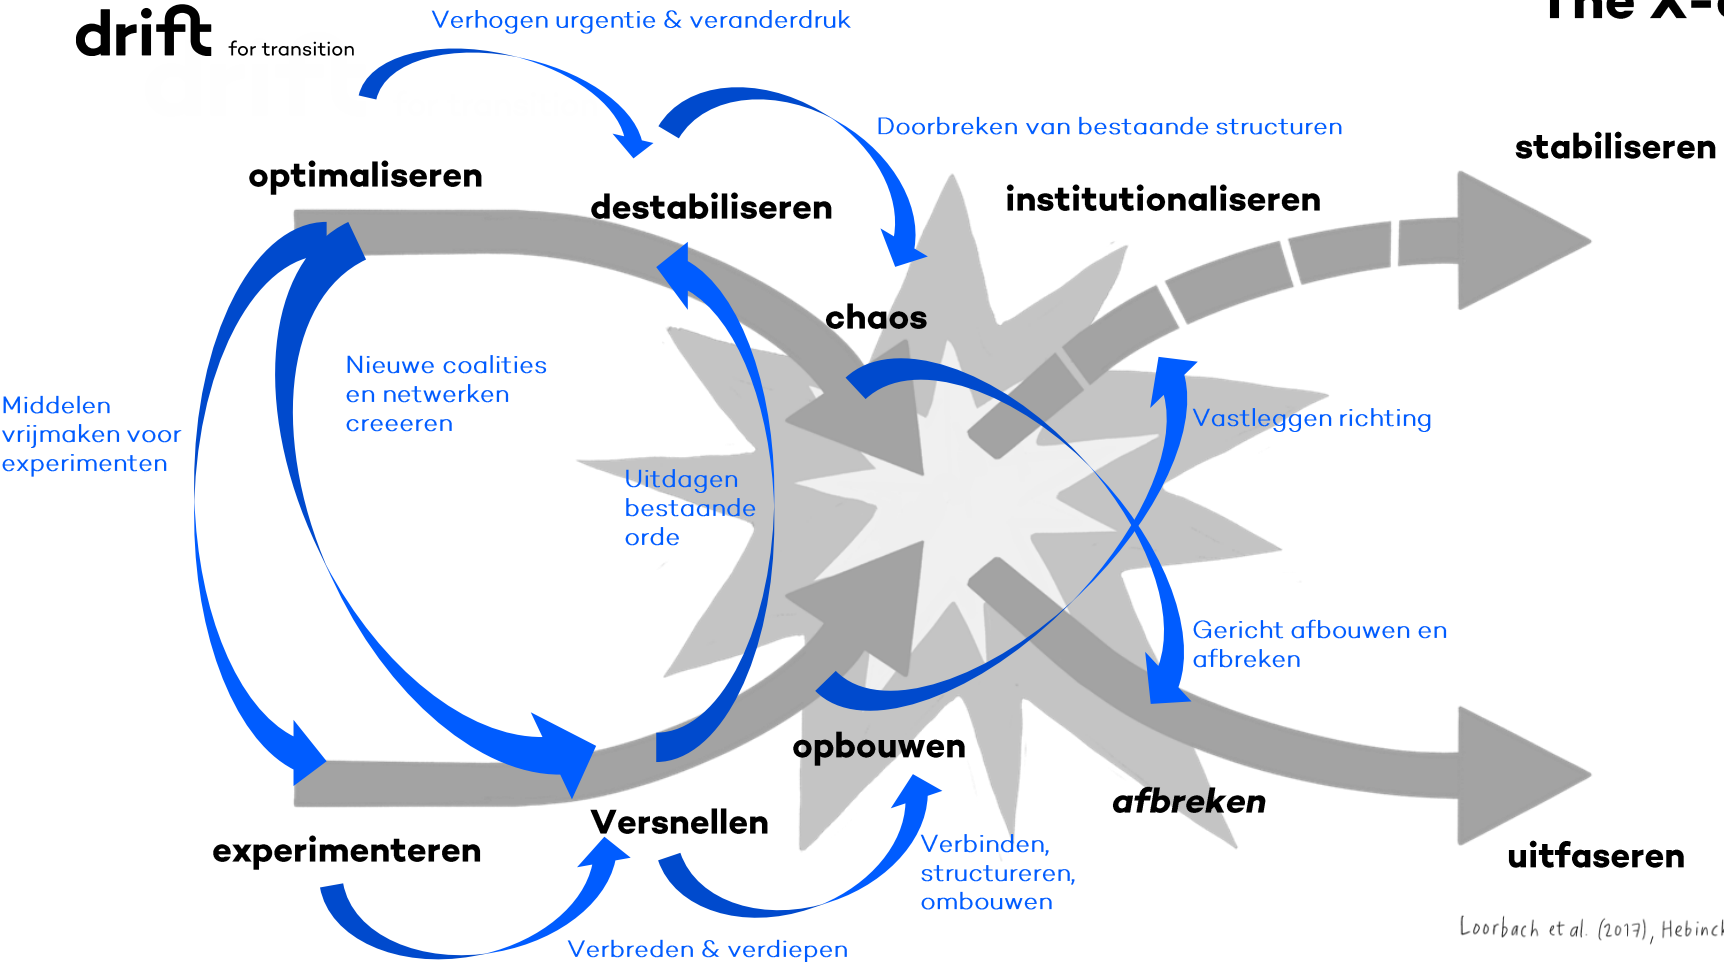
drift for transition

The X-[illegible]

Verhogen urgentie & veranderdruk

Doorbreken van bestaande structuren

stabiliseren

optimaliseren

destabiliseren

institutionaliseren

chaos

Nieuwe coalities en netwerken creeeren

Middelen vrijmaken voor experimenten

Uitdagen bestaande orde

Vastleggen richting

Gericht afbouwen en afbreken

opbouwen

afbreken

Versnellen

experimenteren

uitfaseren

Verbinden, structureren, ombouwen

Verbreden & verdiepen

Loorbach et al. (2017), Hebinck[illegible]